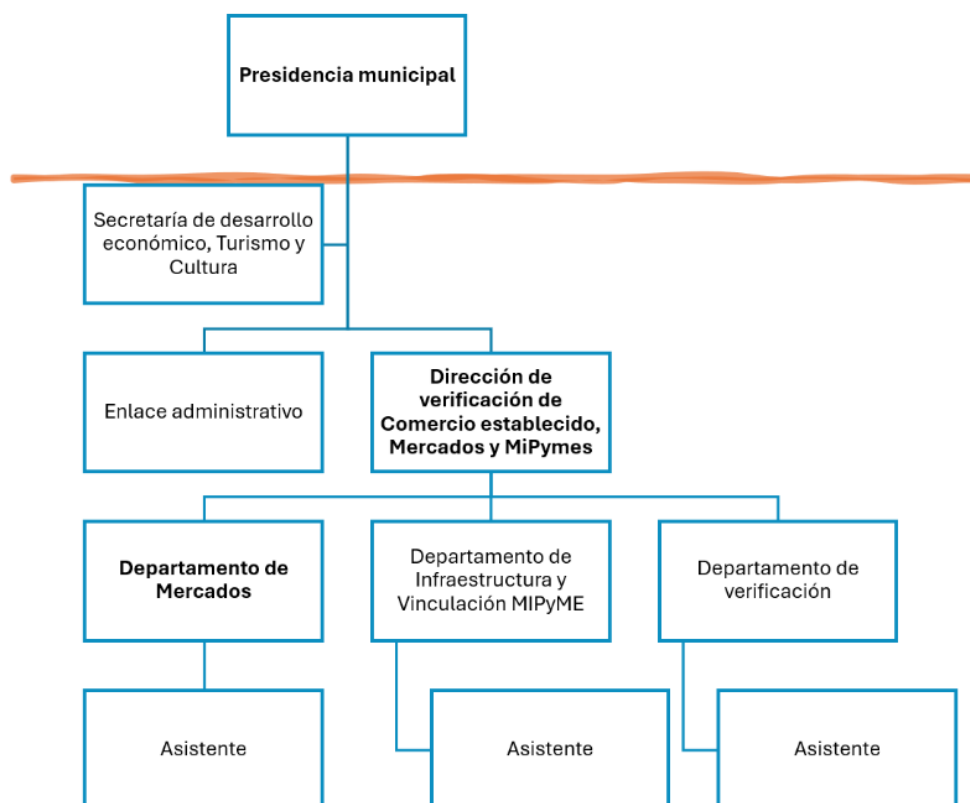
Presidencia municipal

Secretaría de desarrollo económico, Turismo y Cultura

Enlace administrativo

Dirección de verificación de Comercio establecido, Mercados y MiPymes

Departamento de Mercados

Departamento de Infraestructura y Vinculación MIPyME

Departamento de verificación

Asistente

Asistente

Asistente